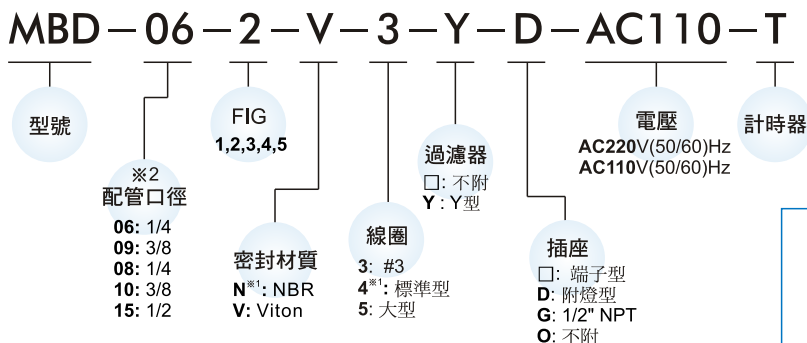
MBD—06—2—V—3—Y—D—AC110—T

型號

※2
配管口徑
06: 1/4
09: 3/8
08: 1/4
10: 3/8
15: 1/2

FIG
1,2,3,4,5

密封材質
N※1: NBR
V: Viton

線圈
3: #3
4※1: 標準型
5: 大型

過濾器
□: 不附
Y: Y型

插座
□: 端子型
D: 附燈型
G: 1/2" NPT
O: 不附

電壓
AC220V(50/60)Hz
AC110V(50/60)Hz

計時器